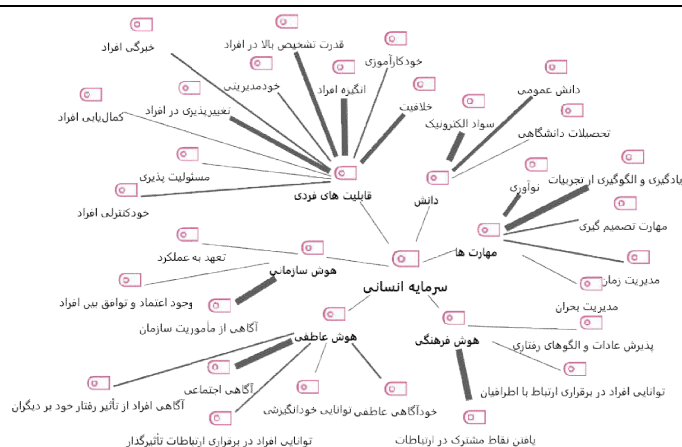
سرمایه انسانی

قابلیت های فردی
خبرگی افراد
قدرت تشخیص بالا در افراد
خودکارآموزی
خودمدیریتی
انگیزه افراد
خلاقیت
تغییرپذیری در افراد
کمال‌یابی افراد
مسئولیت پذیری
خودکنترلی افراد

دانش
سواد الکترونیک
دانش عمومی
تحصیلات دانشگاهی

مهارت ها
نوآوری
یادگیری و الگوگیری از تجربیات
مهارت تصمیم گیری
مدیریت زمان
مدیریت بحران

هوش سازمانی
تعهد به عملکرد
وجود اعتماد و توافق بین افراد
آگاهی از ماموریت سازمان

هوش فرهنگی
پذیرش عادات و الگوهای رفتاری
توانایی افراد در برقراری ارتباط با اطرافیان
یافتن نقاط مشترک در ارتباطات

هوش عاطفی
آگاهی اجتماعی
آگاهی افراد از تأثیر رفتار خود بر دیگران
خودآگاهی عاطفی
توانایی خودانگیزشی
توانایی افراد در برقراری ارتباطات تأثیرگذار